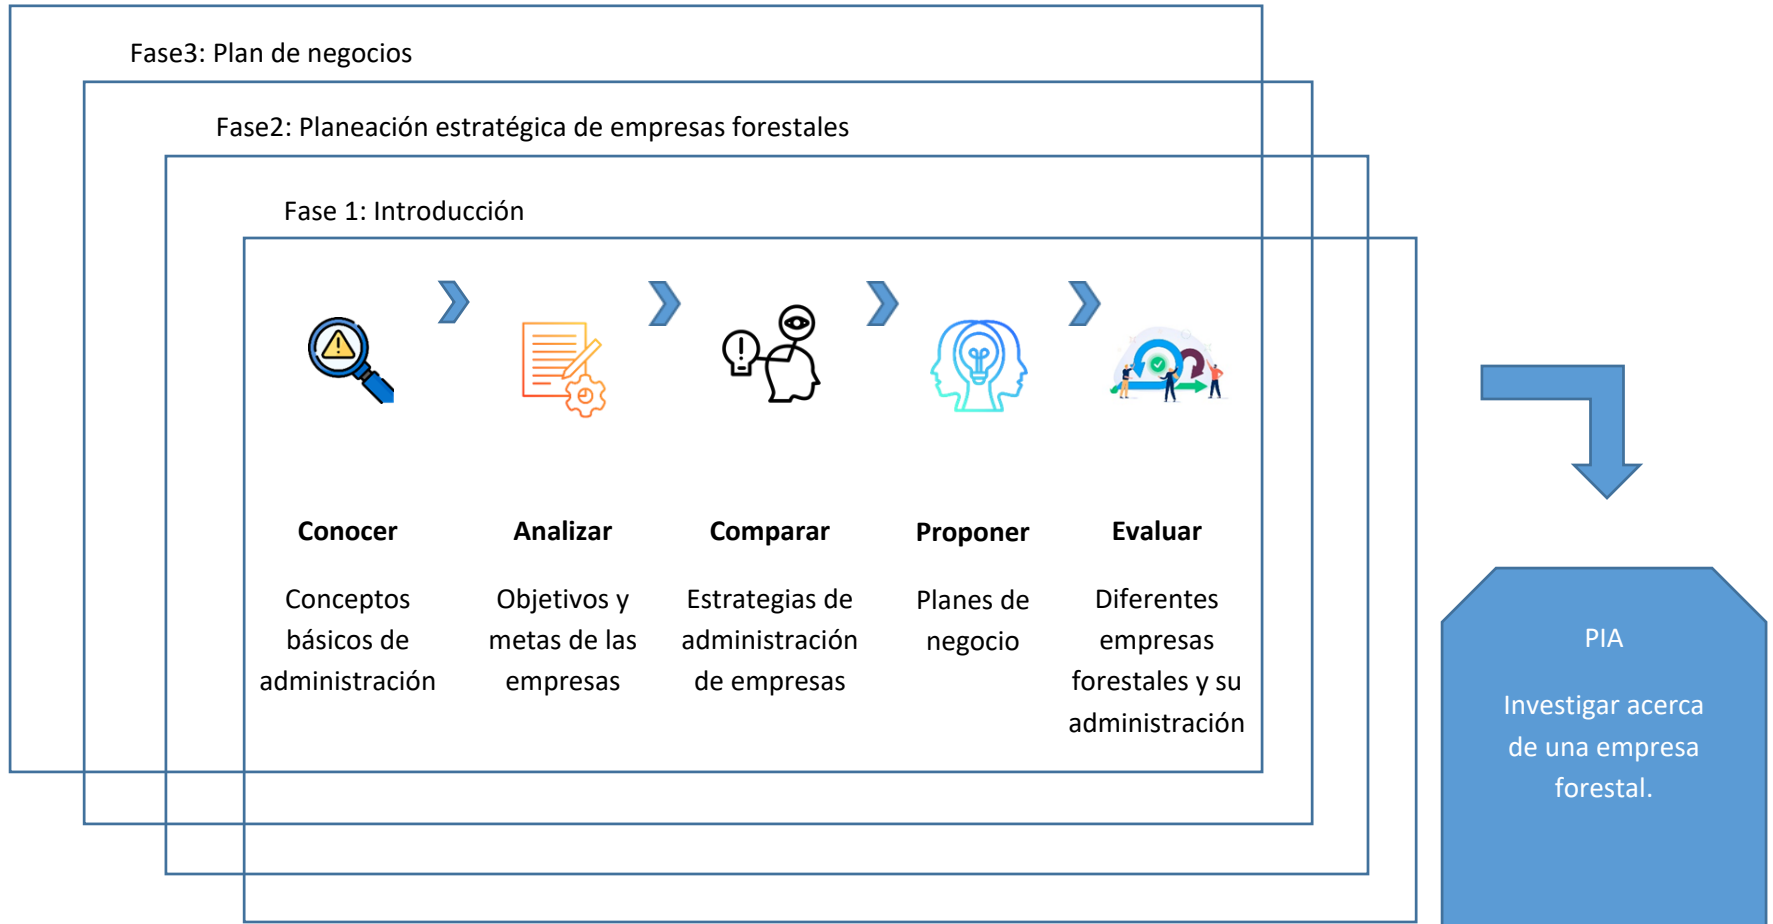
Fase3: Plan de negocios

Fase2: Planeación estratégica de empresas forestales

Fase 1: Introducción

**Conocer**

Conceptos básicos de administración

**Analizar**

Objetivos y metas de las empresas

**Comparar**

Estrategias de administración de empresas

**Proponer**

Planes de negocio

**Evaluar**

Diferentes empresas forestales y su administración

PIA

Investigar acerca de una empresa forestal.